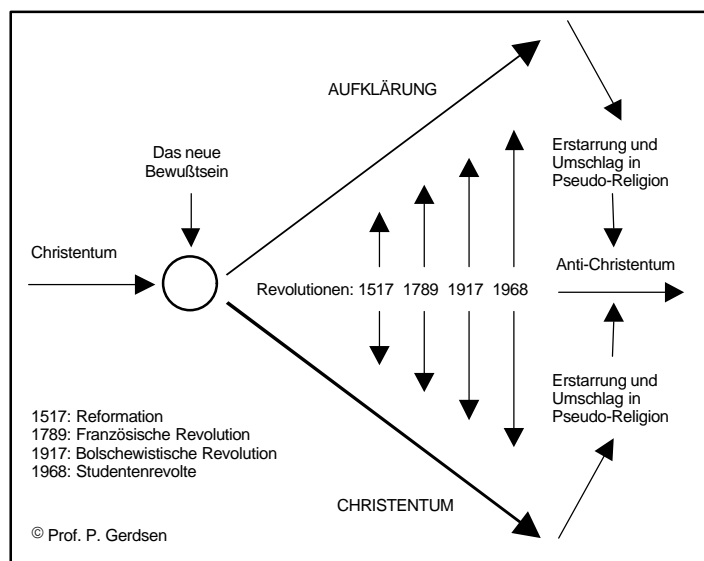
AUFKLÄRUNG

Das neue Bewußtsein

Christentum

Erstarrung und Umschlag in Pseudo-Religion

Anti-Christentum

Revolutionen: 1517 1789 1917 1968

Erstarrung und Umschlag in Pseudo-Religion

1517: Reformation
1789: Französische Revolution
1917: Bolschewistische Revolution
1968: Studentenrevolte

CHRISTENTUM

© Prof. P. Gerdsen